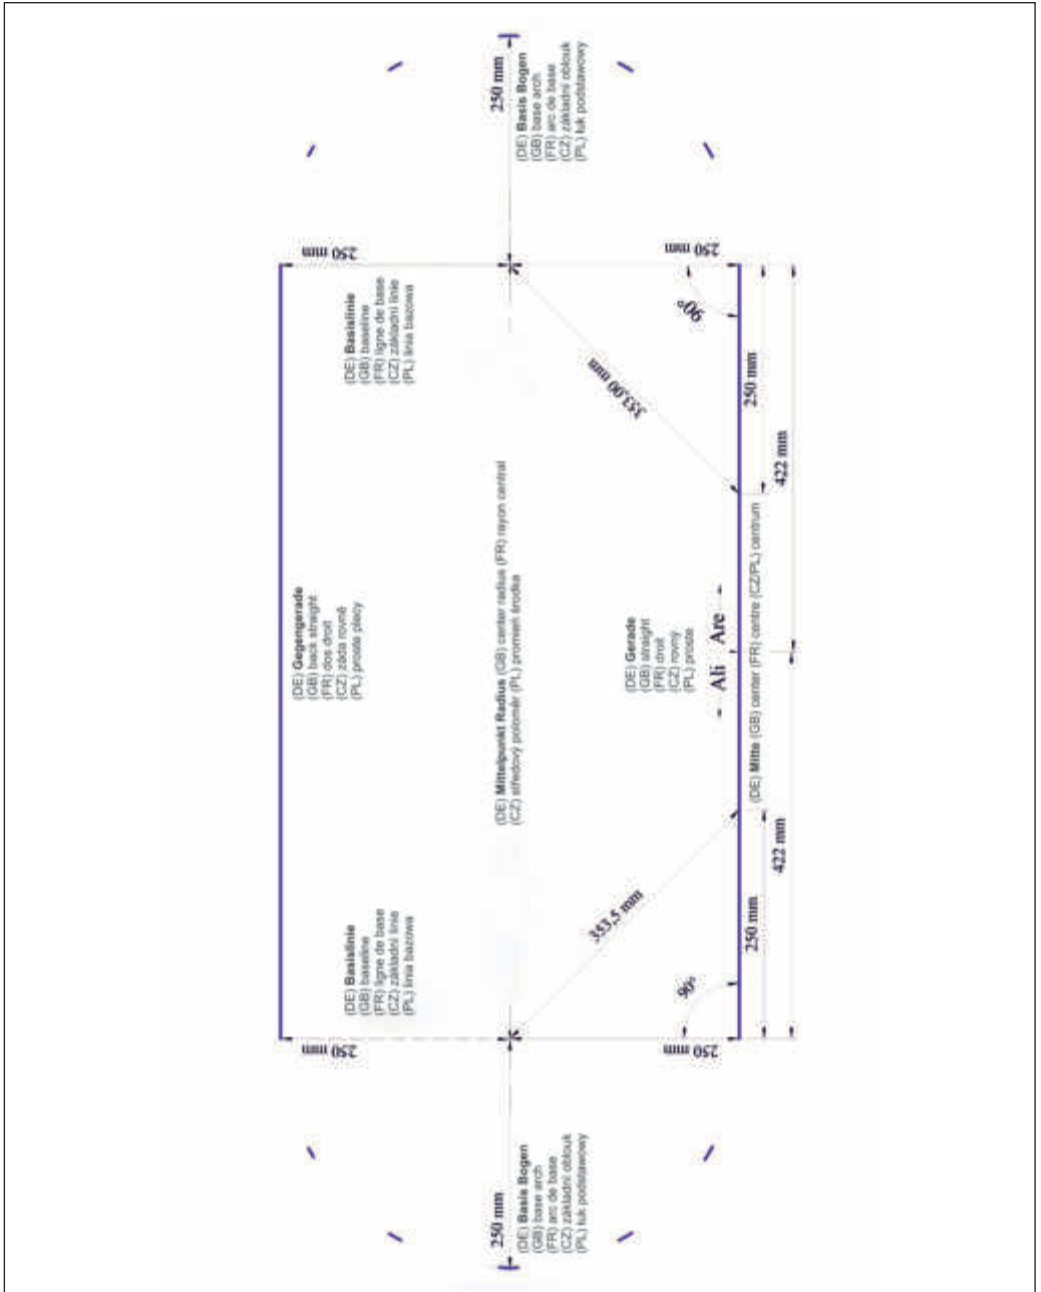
250 mm
(DE) Basis Bogen
(GB) base arch
(FR) arc de base
(CZ) základní oblouk
(PL) łuk podstawowy

250 mm
250 mm

(DE) Basislinie
(GB) baseline
(FR) ligne de base
(CZ) základní linie
(PL) linia bazowa

90°
353,00 mm
250 mm
422 mm

(DE) Gegengerade
(GB) back straight
(FR) dos droit
(CZ) záda rovně
(PL) proste plecy

(DE) Mittelpunkt Radius (GB) center radius (FR) rayon central
(CZ) středový poloměr (PL) promień środka

(DE) Gerade
(GB) straight
(FR) droit
(CZ) rovný
(PL) proste

Ali Arc

(DE) Mitte (GB) center (FR) centre (CZ/PL) centrum

(DE) Basislinie
(GB) baseline
(FR) ligne de base
(CZ) základní linie
(PL) linia bazowa

353,5 mm
250 mm
422 mm
90°

250 mm
250 mm

250 mm
(DE) Basis Bogen
(GB) base arch
(FR) arc de base
(CZ) základní oblouk
(PL) łuk podstawowy